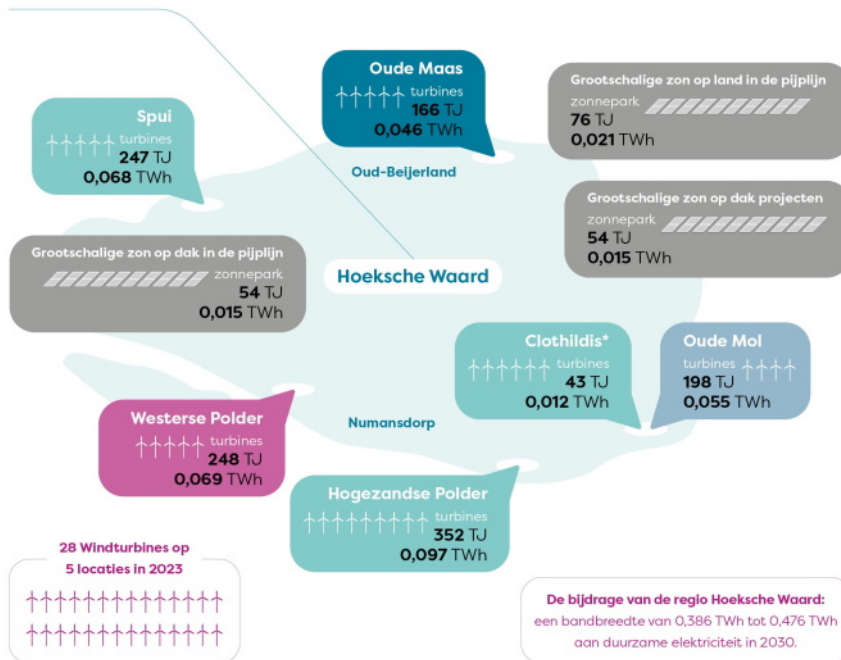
Oude Maas
turbines
166 TJ
0,046 TWh

Grootschalige zon op land in de pijplijn
zonnepark
76 TJ
0,021 TWh

Spui
turbines
247 TJ
0,068 TWh

Oud-Beijerland

Grootschalige zon op dak projecten
zonnepark
54 TJ
0,015 TWh

Grootschalige zon op dak in de pijplijn
zonnepark
54 TJ
0,015 TWh

Hoeksche Waard

Clothildis*
turbines
43 TJ
0,012 TWh

Oude Mol
turbines
198 TJ
0,055 TWh

Westerse Polder
turbines
248 TJ
0,069 TWh

Numansdorp

Hogezandse Polder
turbines
352 TJ
0,097 TWh

28 Windturbines op 5 locaties in 2023

De bijdrage van de regio Hoeksche Waard:
een bandbreedte van 0,386 TWh tot 0,476 TWh aan duurzame elektriciteit in 2030.